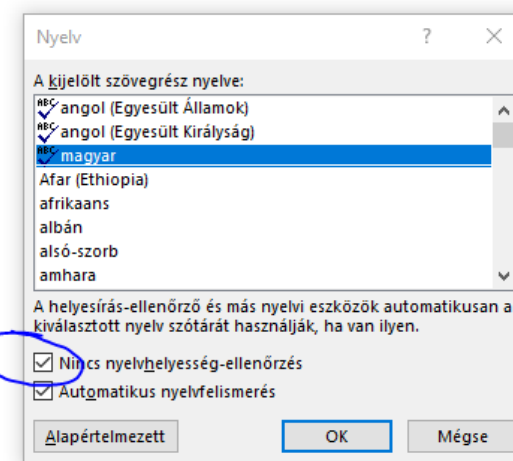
Nyelv
?
X

A kijelölt szövegrész nyelve:

ABC angol (Egyesült Államok)
ABC angol (Egyesült Királyság)
ABC magyar
Afar (Ethiopia)
afrikaans
albán
alsó-szorb
amhara

A helyesírás-ellenőrző és más nyelvi eszközök automatikusan a kiválasztott nyelv szótárát használják, ha van ilyen.

Nincs nyelvhelyesség-ellenőrzés
Automatikus nyelvfelismerés

Alapértelmezett
OK
Mégse